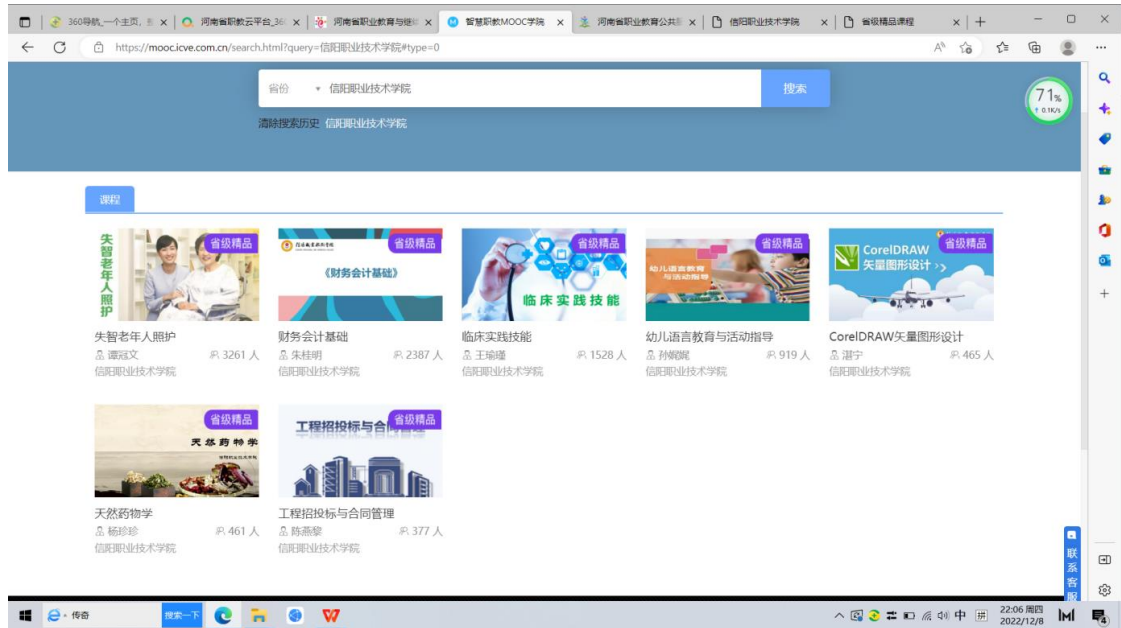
360导航_一个主页，整 × | 河南省职教云平台_36 × | 河南省职业教育与继续 × | 智慧职教MOOC学院 × | 河南省职业教育公共 × | 信阳职业技术学院 × | 省级精品课程 × | +

https://mooc.icve.com.cn/search.html?query=信阳职业技术学院#type=0

省份 信阳职业技术学院 搜索

清除搜索历史 信阳职业技术学院

71%
↑ 0.1K/s

课程

失智老年人照护
省级精品
失智老年人照护
谭冠文 3261 人
信阳职业技术学院

省级精品
《财务会计基础》
财务会计基础
朱桂明 2387 人
信阳职业技术学院

省级精品
临床实践技能
临床实践技能
王瑜瑾 1528 人
信阳职业技术学院

省级精品
幼儿语言教育与活动指导
幼儿语言教育与活动指导
孙娟娟 919 人
信阳职业技术学院

省级精品
CorelDRAW 矢量图形设计
CorelDRAW矢量图形设计
潘宁 465 人
信阳职业技术学院

省级精品
天然药物学
天然药物学
杨珍珍 461 人
信阳职业技术学院

省级精品
工程招投标与合同管理
工程招投标与合同管理
陈燕黎 377 人
信阳职业技术学院

联系客服

传奇 搜索一下
中 22:06 周四 2022/12/8